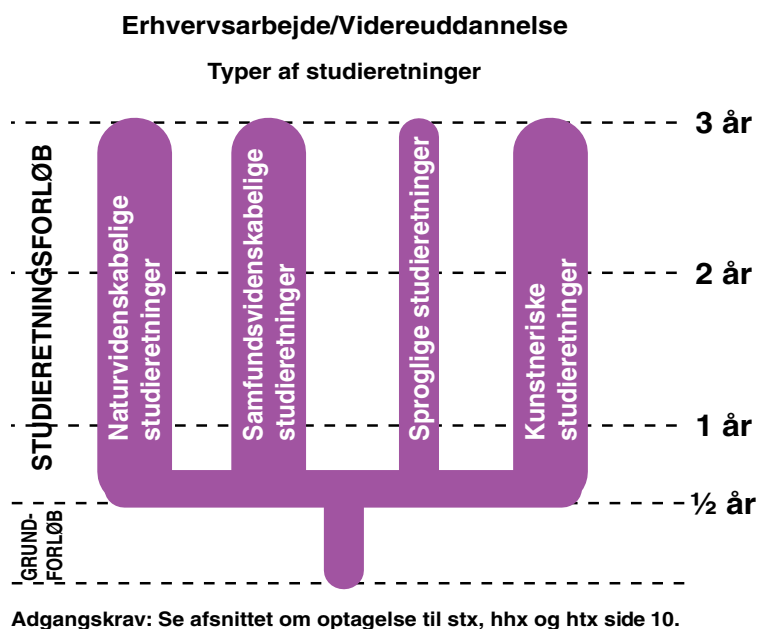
Erhvervsarbejde/Videreuddannelse

Typer af studieretninger

3 år

2 år

1 år

½ år

STUDIERETNINGSFORLØB

GRUNDFORLØB

Naturvidenskabelige studieretninger

Samfundsvidenskabelige studieretninger

Sproglige studieretninger

Kunstneriske studieretninger

Adgangskrav: Se afsnittet om optagelse til stx, hhx og htx side 10.